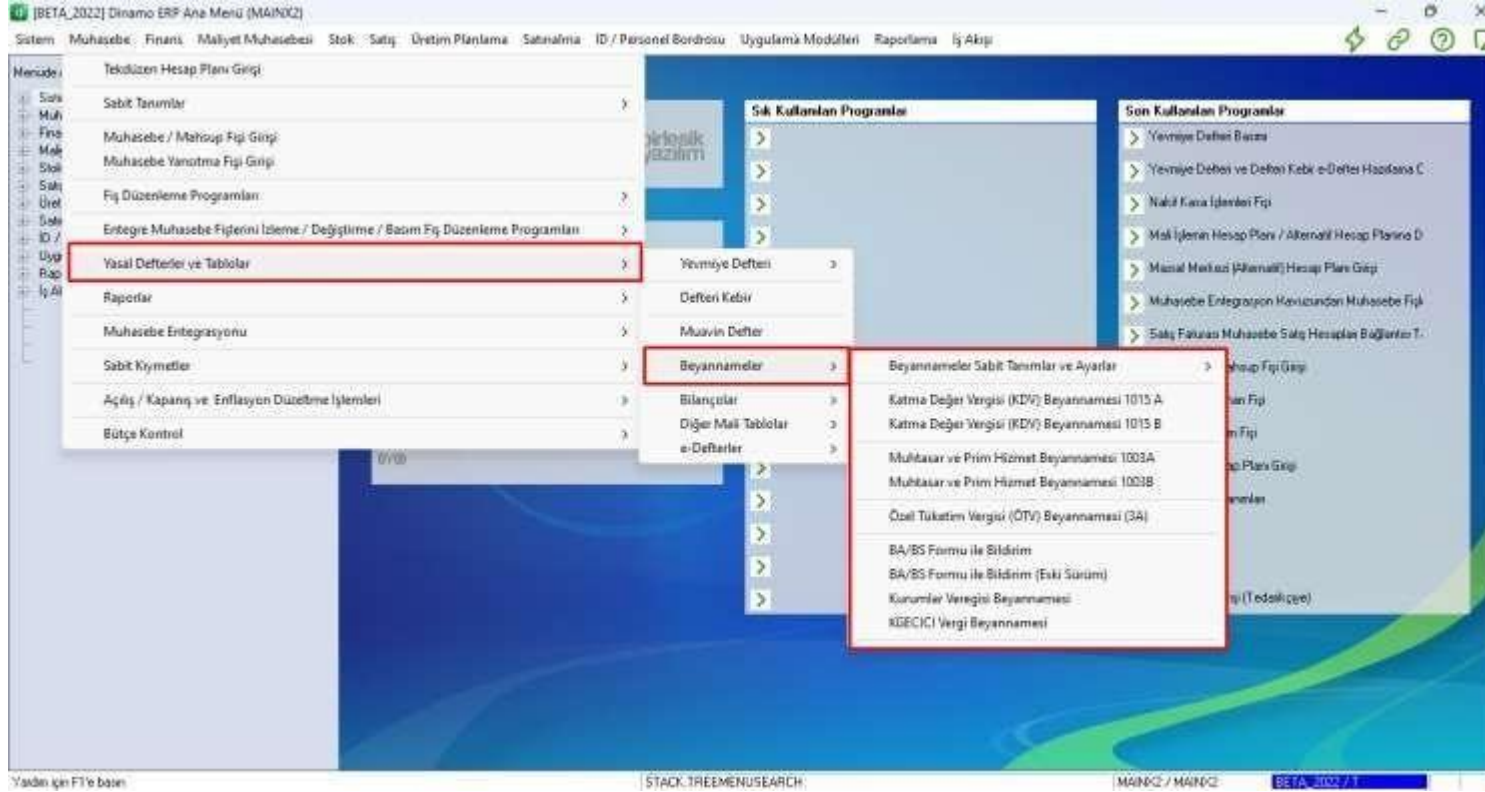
[BETA_2022] Dinamo ERP Ana Menü (MAINX2)

Sistem Muhasebe Finans Maliyet Muhasebesi Stok Satış Üretim Planlama Satınalma ID / Personel Bordrosu Uygulama Modülleri Raporlama İş Akışı

Menüde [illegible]

Sist
Muh
Fina
Mal
Stok
Satış
Üret
Satın
ID /
Uyg
Rap
İş Al

Tekdüzen Hesap Planı Girişi
Sabit Tanımlar
Muhasebe / Mahsup Fişi Girişi
Muhasebe Yansıtma Fişi Girişi
Fiş Düzenleme Programları
Entegre Muhasebe Fişlerini İzleme / Değiştirme / Basım Fiş Düzenleme Programları
Yasal Defterler ve Tablolar
Raporlar
Muhasebe Entegrasyonu
Sabit Kıymetler
Açılış / Kapanış ve Enflasyon Düzeltme İşlemleri
Bütçe Kontrol

Yevmiye Defteri
Defteri Kebir
Muavin Defter
Beyannameler
Bilançolar
Diğer Mali Tablolar
e-Defterler

Beyannameler Sabit Tanımlar ve Ayarlar
Katma Değer Vergisi (KDV) Beyannamesi 1015 A
Katma Değer Vergisi (KDV) Beyannamesi 1015 B
Muhtasar ve Prim Hizmet Beyannamesi 1003A
Muhtasar ve Prim Hizmet Beyannamesi 1003B
Özel Tüketim Vergisi (ÖTV) Beyannamesi (3A)
BA/BS Formu ile Bildirim
BA/BS Formu ile Bildirim (Eski Sürüm)
Kurumlar Veregisi Beyannamesi
KGECICI Vergi Beyannamesi

birlesik yazılım

0/0

Sık Kullanılan Programlar

Son Kullanılan Programlar
Yevmiye Defteri Basımı
Yevmiye Defteri ve Defteri Kebir e-Defter Hazırlama C
Nakit Kasa İşlemleri Fişi
Mali İşlemin Hesap Planı / Alternatif Hesap Planına D
Masraf Merkezi (Alternatif) Hesap Planı Girişi
Muhasebe Entegrasyon Havuzundan Muhasebe Fişi
Satış Faturası Muhasebe Satış Hesapları Bağlantısı T-
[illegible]hsup Fişi Girişi
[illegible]an Fişi
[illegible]m Fişi
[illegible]p Planı Girişi
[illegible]nlar
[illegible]şi (Tedarikçiye)

Yardım için F1'e basın
STACK.TREEMENUSEARCH
MAINX2 / MAINX2
BETA_2022 / T